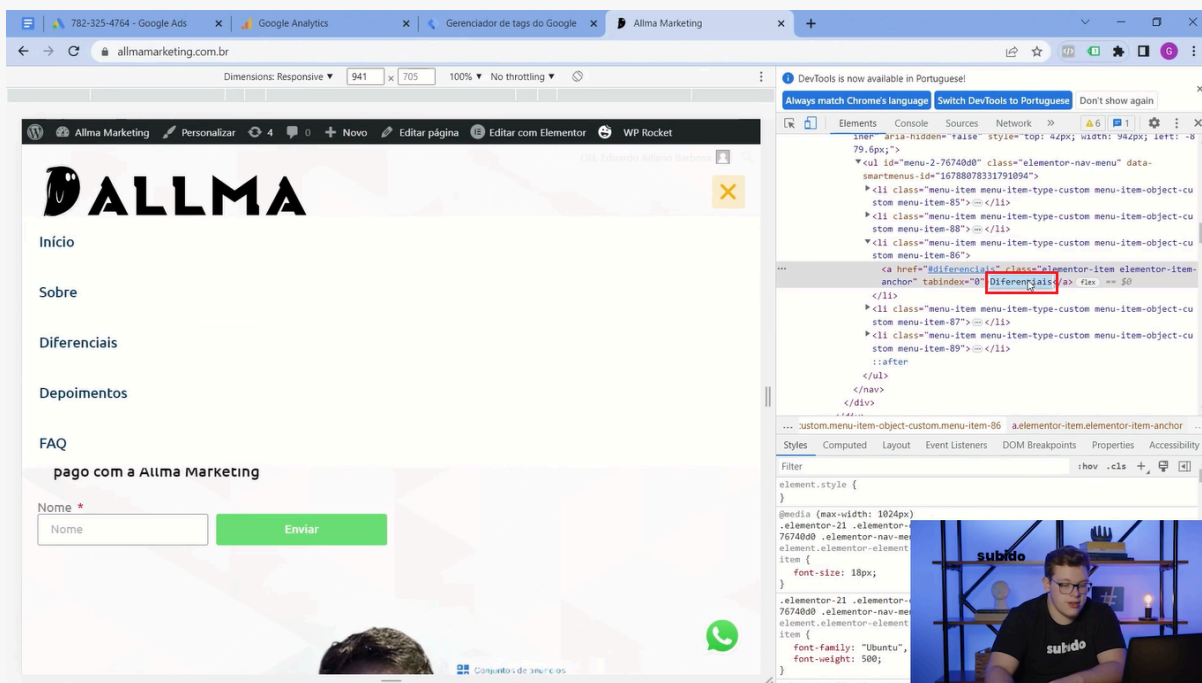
782-325-4764 - Google Ads | Google Analytics | Gerenciador de tags do Google | Allma Marketing

allmamarketing.com.br

Dimensions: Responsive ▼ 941 x 705 100% ▼ No throttling ▼

Allma Marketing | Personalizar | 4 | 0 | + Novo | Editar página | Editar com Elementor | WP Rocket

Olá, Eduardo Allmo Barbosa

ALLMA

Início

Sobre

Diferenciais

Depoimentos

FAQ

pago com a Allma Marketing

Nome *

Nome

Enviar

Conjuntos de anúncios

DevTools is now available in Portuguese!

Always match Chrome's language | Switch DevTools to Portuguese | Don't show again

Elements | Console | Sources | Network | » | 6 | 1

iner" aria-hidden="false" style="top: 42px; width: 942px; left: -879.6px;">
▼<ul id="menu-2-76740d0" class="elementor-nav-menu" data-smartmenus-id="16788078331791094">
▶<li class="menu-item menu-item-type-custom menu-item-object-custom menu-item-85">⋯</li>
▶<li class="menu-item menu-item-type-custom menu-item-object-custom menu-item-88">⋯</li>
▼<li class="menu-item menu-item-type-custom menu-item-object-custom menu-item-86">
<a href="#diferenciais" class="elementor-item elementor-item-anchor" tabindex="0">Diferenciais</a> flex == $0
</li>
▶<li class="menu-item menu-item-type-custom menu-item-object-custom menu-item-87">⋯</li>
▶<li class="menu-item menu-item-type-custom menu-item-object-custom menu-item-89">⋯</li>
::after
</ul>
</nav>
</div>

... :ustom.menu-item-object-custom.menu-item-86 a.elementor-item.elementor-item-anchor

Styles | Computed | Layout | Event Listeners | DOM Breakpoints | Properties | Accessibility

Filter :hov .cls +

element.style {
}
@media (max-width: 1024px)
.elementor-21 .elementor-
76740d0 .elementor-nav-me
element.elementor-element
item {
font-size: 18px;
}
.elementor-21 .elementor-
76740d0 .elementor-nav-me
element.elementor-element
item {
font-family: "Ubuntu",
font-weight: 500;

subido

subido